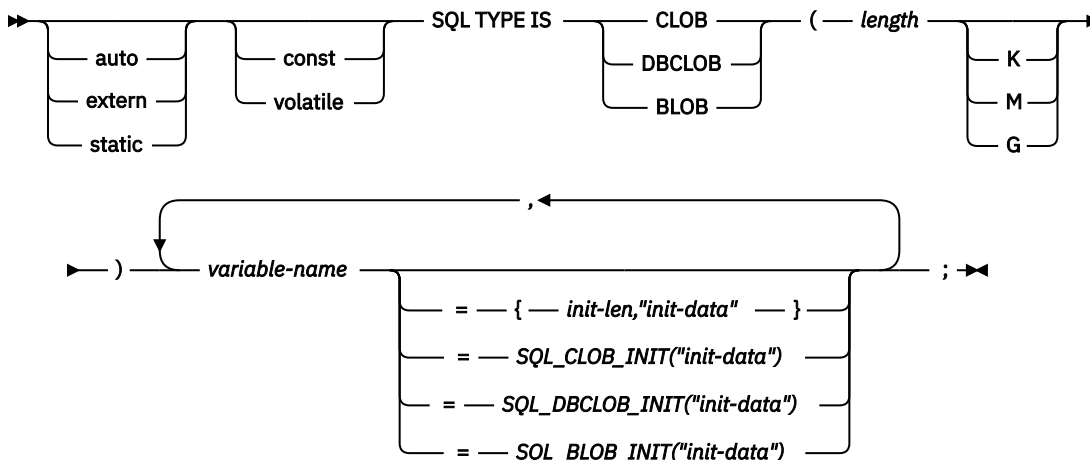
auto
extern
static
const
volatile
SQL TYPE IS
CLOB
DBCLOB
BLOB
( length
K
M
G

)
,
variable-name
= { init-len,"init-data" }
= SQL_CLOB_INIT("init-data")
= SQL_DBCLOB_INIT("init-data")
= SQL_BLOB_INIT("init-data")
;